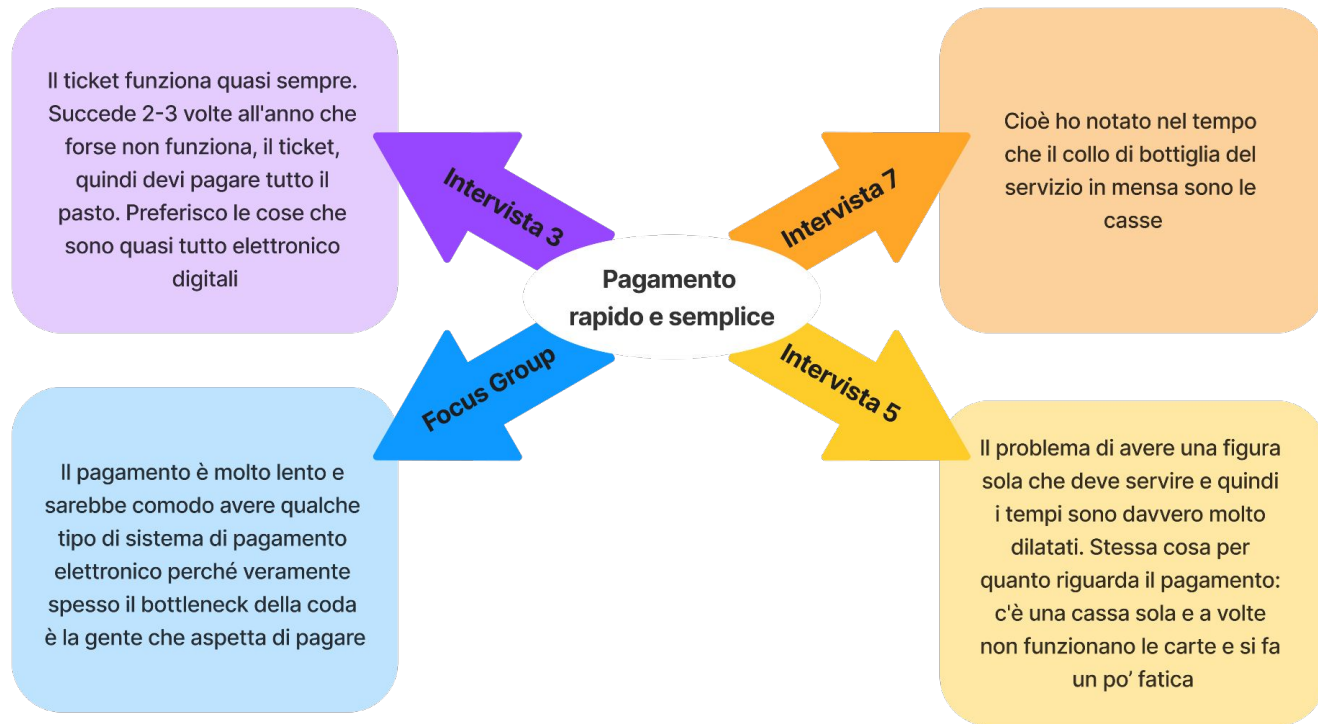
Pagamento rapido e semplice

Intervista 3

Il ticket funziona quasi sempre. Succede 2-3 volte all'anno che forse non funziona, il ticket, quindi devi pagare tutto il pasto. Preferisco le cose che sono quasi tutto elettronico digitali

Intervista 7

Cioè ho notato nel tempo che il collo di bottiglia del servizio in mensa sono le casse

Focus Group

Il pagamento è molto lento e sarebbe comodo avere qualche tipo di sistema di pagamento elettronico perché veramente spesso il bottleneck della coda è la gente che aspetta di pagare

Intervista 5

Il problema di avere una figura sola che deve servire e quindi i tempi sono davvero molto dilatati. Stessa cosa per quanto riguarda il pagamento: c'è una cassa sola e a volte non funzionano le carte e si fa un po' fatica